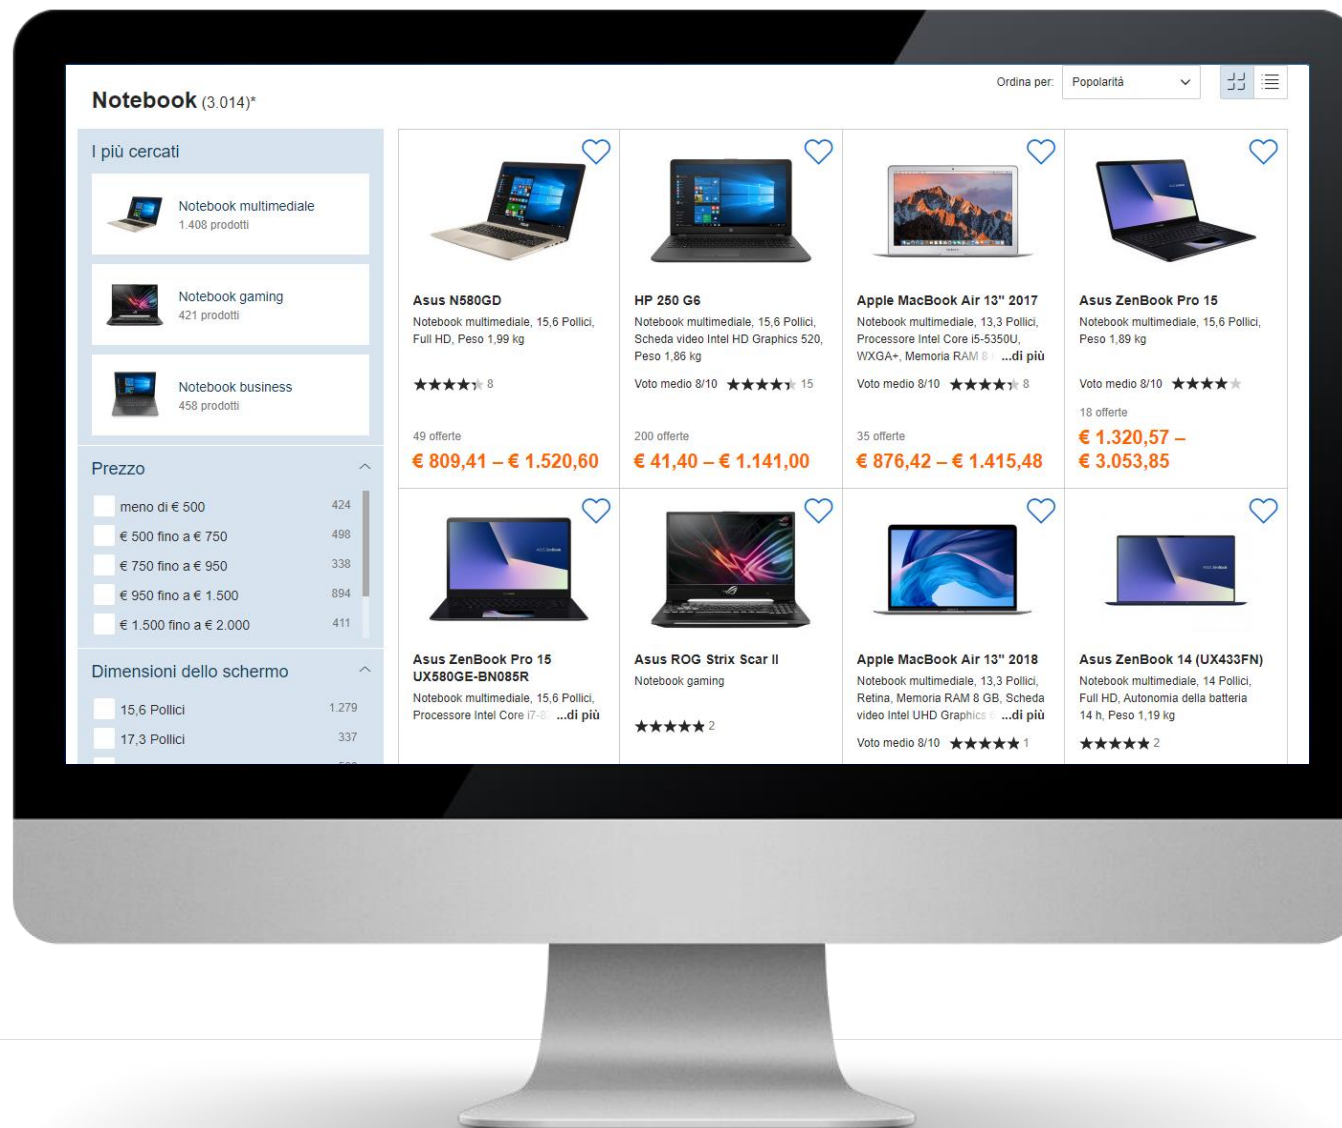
Notebook (3.014)*

Ordina per: Popolarità

I più cercati

Notebook multimediale
1.408 prodotti

Notebook gaming
421 prodotti

Notebook business
458 prodotti

Prezzo

meno di € 500 424
€ 500 fino a € 750 498
€ 750 fino a € 950 338
€ 950 fino a € 1.500 894
€ 1.500 fino a € 2.000 411

Dimensioni dello schermo

15,6 Pollici 1.279
17,3 Pollici 337

Asus N580GD
Notebook multimediale, 15,6 Pollici, Full HD, Peso 1,99 kg
8
49 offerte
€ 809,41 – € 1.520,60

HP 250 G6
Notebook multimediale, 15,6 Pollici, Scheda video Intel HD Graphics 520, Peso 1,86 kg
Voto medio 8/10 15
200 offerte
€ 41,40 – € 1.141,00

Apple MacBook Air 13" 2017
Notebook multimediale, 13,3 Pollici, Processore Intel Core i5-5350U, WXGA+, Memoria RAM 8 ...di più
Voto medio 8/10 8
35 offerte
€ 876,42 – € 1.415,48

Asus ZenBook Pro 15
Notebook multimediale, 15,6 Pollici, Peso 1,89 kg
Voto medio 8/10
18 offerte
€ 1.320,57 – € 3.053,85

Asus ZenBook Pro 15 UX580GE-BN085R
Notebook multimediale, 15,6 Pollici, Processore Intel Core i7-8 ...di più

Asus ROG Strix Scar II
Notebook gaming
2

Apple MacBook Air 13" 2018
Notebook multimediale, 13,3 Pollici, Retina, Memoria RAM 8 GB, Scheda video Intel UHD Graphics ...di più
Voto medio 8/10 1

Asus ZenBook 14 (UX433FN)
Notebook multimediale, 14 Pollici, Full HD, Autonomia della batteria 14 h, Peso 1,19 kg
2